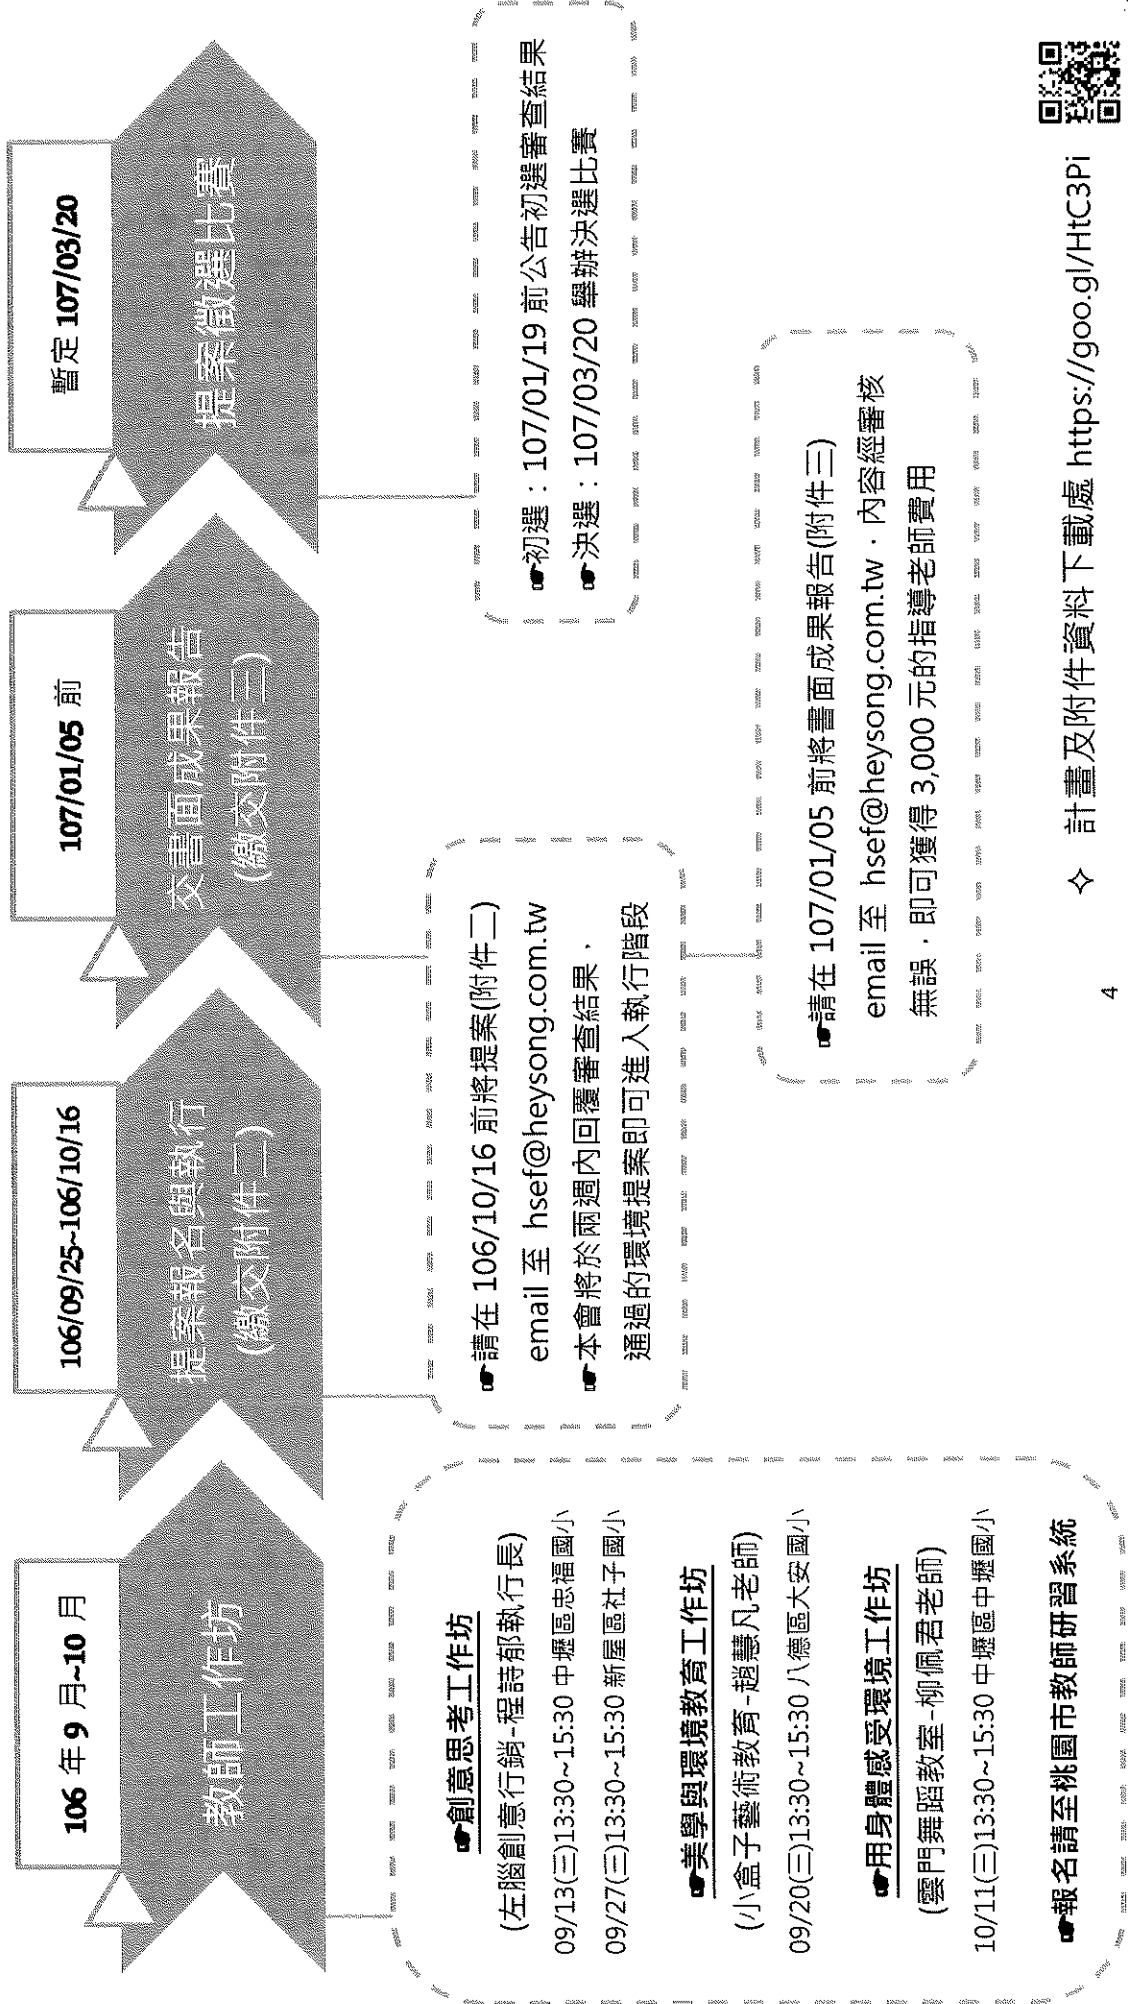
106 年 9 月~10 月

教師工作坊

106/09/25~106/10/16

提案報名與執行
(繳交附件二)

107/01/05 前

交書面成果報告
(繳交附件三)

暫定 107/03/20

提案徵選比賽

創意思考工作坊
(左腦創意行銷-程詩郁執行長)
09/13(三)13:30~15:30 中壢區忠福國小
09/27(三)13:30~15:30 新屋區社子國小

美學與環境教育工作坊
(小盒子藝術教育-趙慧凡老師)
09/20(三)13:30~15:30 八德區大安國小

用身體感受環境工作坊
(雲門舞蹈教室-柳佩君老師)
10/11(三)13:30~15:30 中壢區中壢國小

報名請至桃園市教師研習系統

請在 106/10/16 前將提案(附件二) email 至 hsef@heysong.com.tw
本會將於兩週內回覆審查結果，通過的環境提案即可進入執行階段

請在 107/01/05 前將書面成果報告(附件三) email 至 hsef@heysong.com.tw，內容經審核無誤，即可獲得 3,000 元的指導老師費用

初選：107/01/19 前公告初選審查結果
決選：107/03/20 舉辦決選比賽

✧ 計畫及附件資料下載處 https://goo.gl/HtC3Pi

4